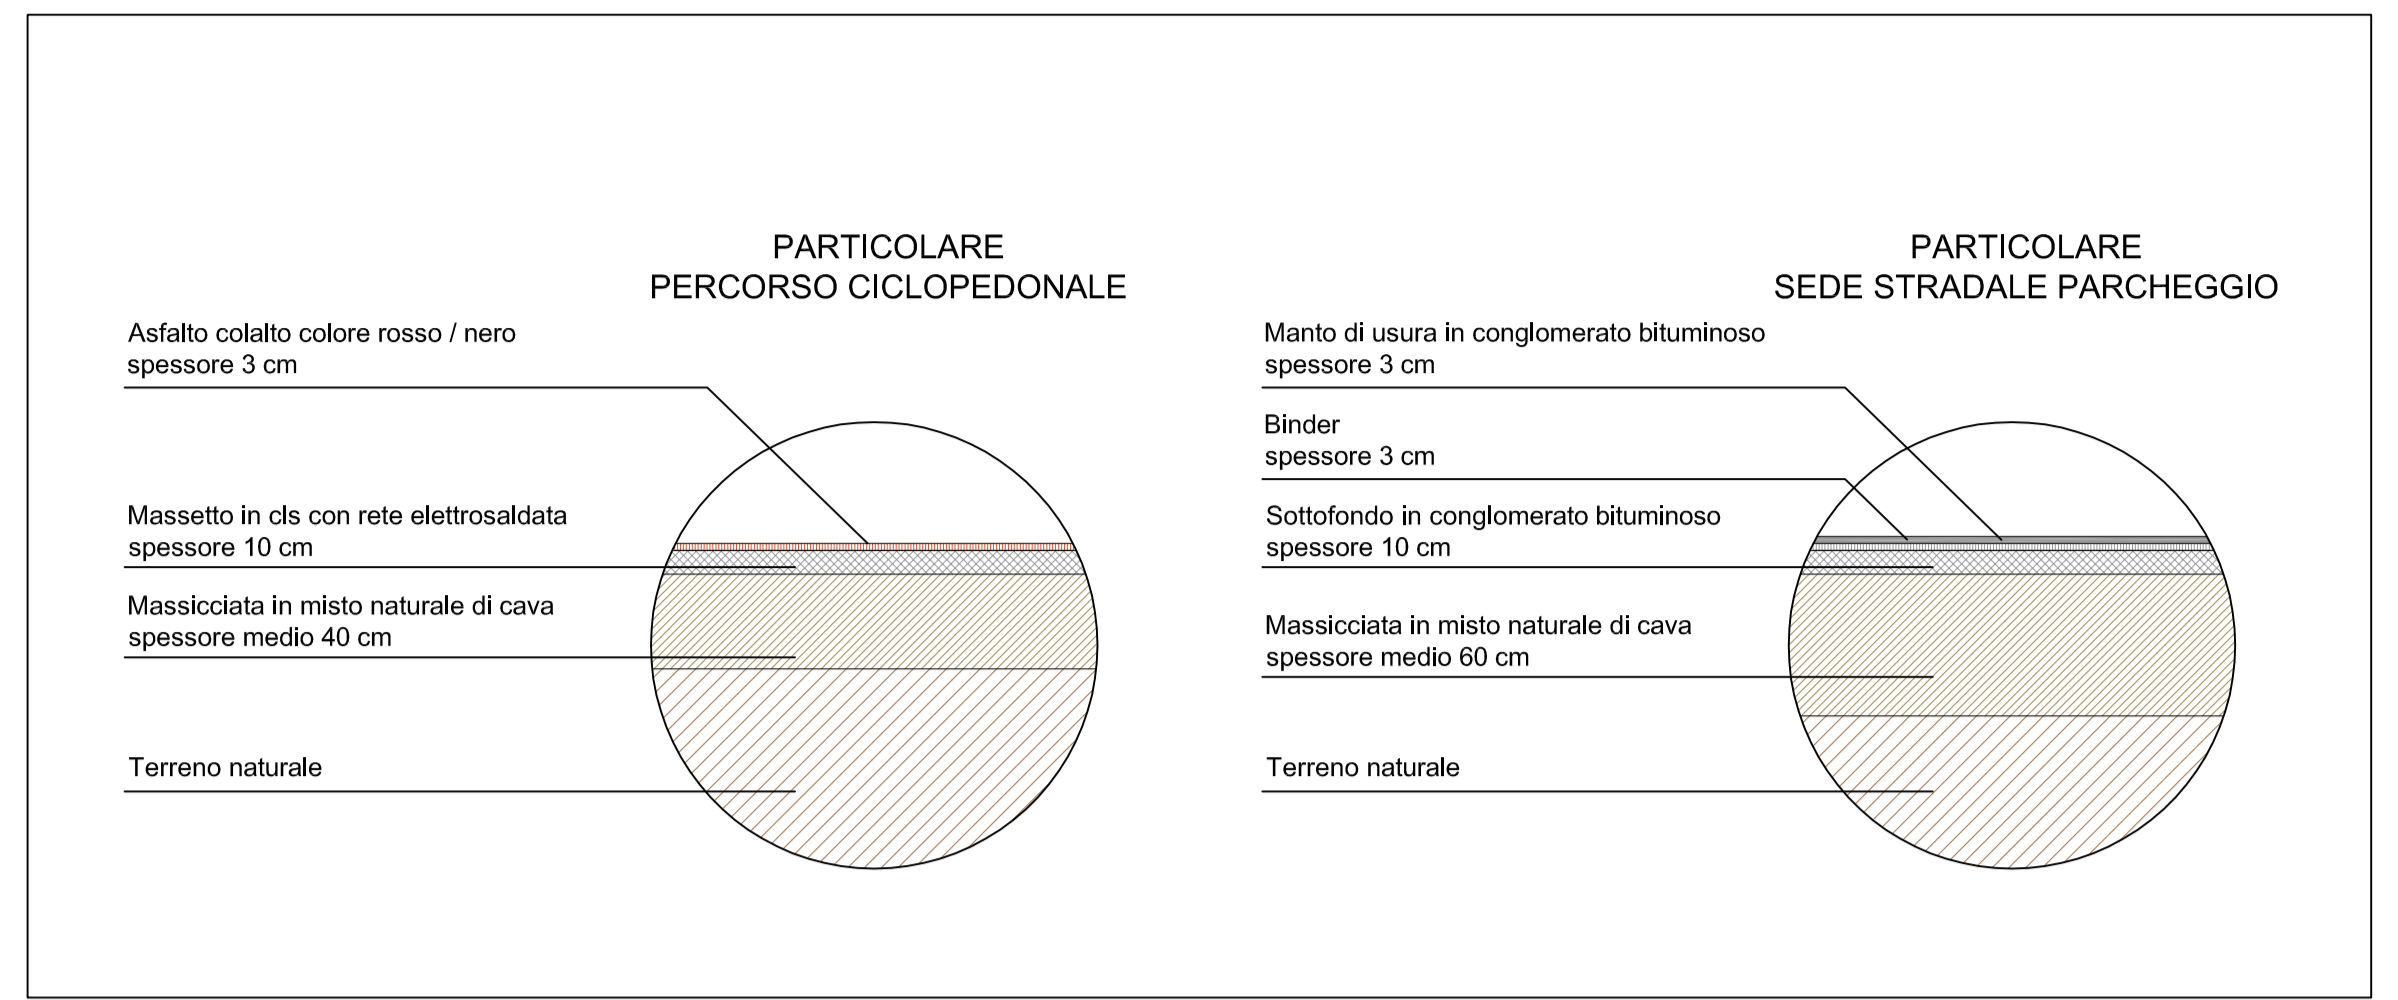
PARTICOLARE
PERCORSO CICLOPEDONALE

Asfalto colalto colore rosso / nero
spessore 3 cm

Massetto in cls con rete elettrosaldata
spessore 10 cm

Massicciata in misto naturale di cava
spessore medio 40 cm

Terreno naturale

PARTICOLARE
SEDE STRADALE PARCHEGGIO

Manto di usura in conglomerato bituminoso
spessore 3 cm

Binder
spessore 3 cm

Sottofondo in conglomerato bituminoso
spessore 10 cm

Massicciata in misto naturale di cava
spessore medio 60 cm

Terreno naturale